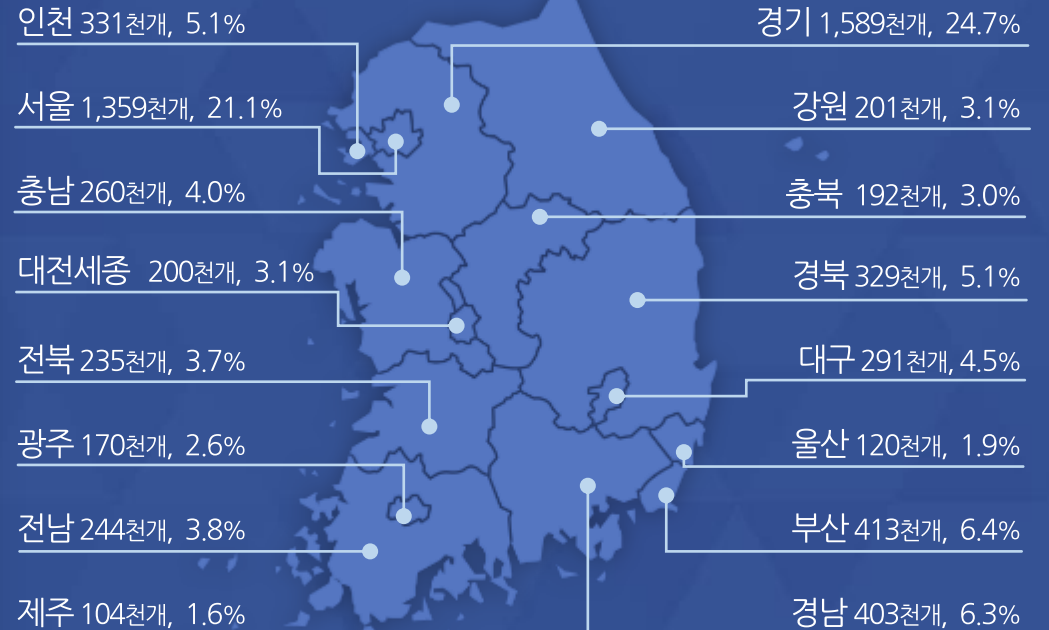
인천 331천개, 5.1%

경기 1,589천개, 24.7%

서울 1,359천개, 21.1%

강원 201천개, 3.1%

충남 260천개, 4.0%

충북 192천개, 3.0%

대전세종 200천개, 3.1%

경북 329천개, 5.1%

전북 235천개, 3.7%

대구 291천개, 4.5%

광주 170천개, 2.6%

울산 120천개, 1.9%

전남 244천개, 3.8%

부산 413천개, 6.4%

제주 104천개, 1.6%

경남 403천개, 6.3%